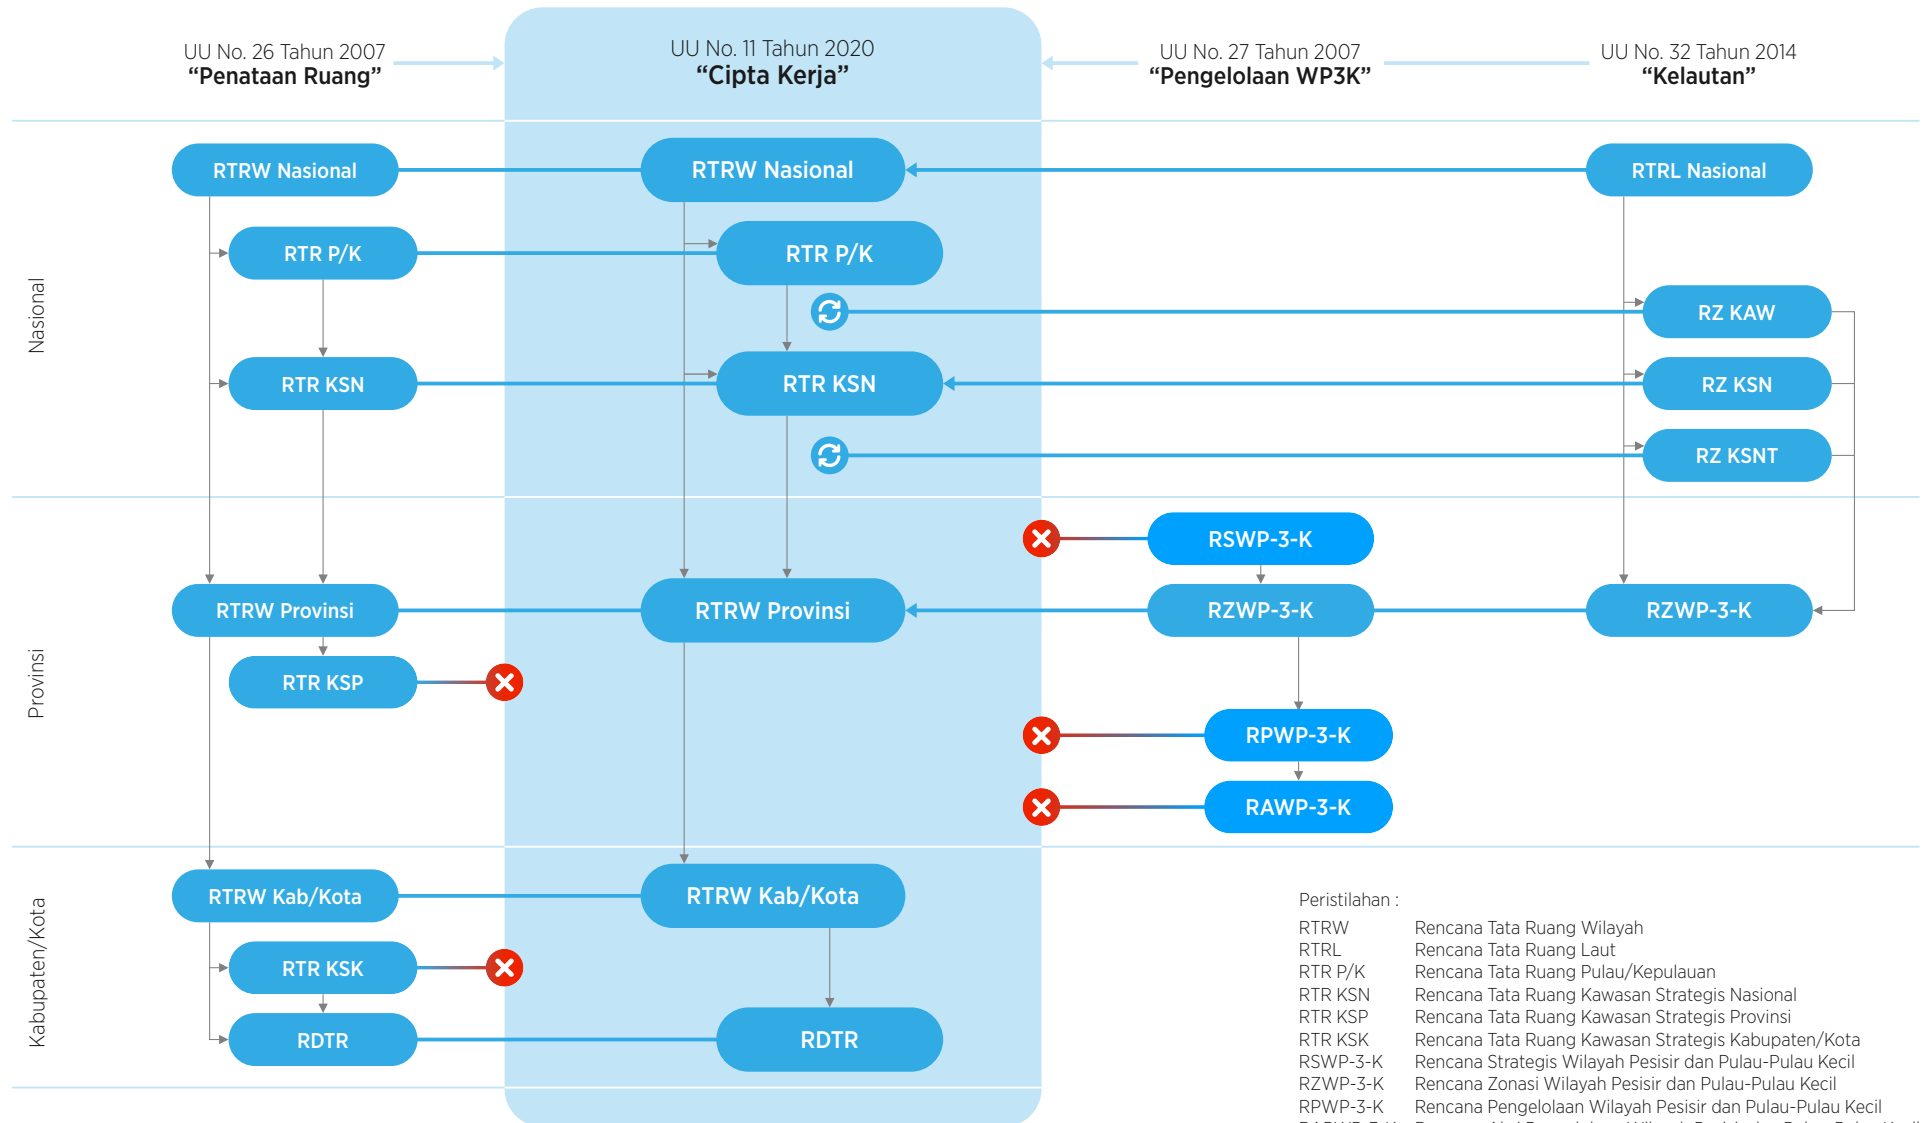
UU No. 26 Tahun 2007
“Penataan Ruang”

UU No. 11 Tahun 2020
“Cipta Kerja”

UU No. 27 Tahun 2007
“Pengelolaan WP3K”

UU No. 32 Tahun 2014
“Kelautan”

Nasional

RTRW Nasional

RTRW Nasional

RTRL Nasional

RTR P/K

RTR P/K

RZ KAW

RTR KSN

RTR KSN

RZ KSN

RZ KSNT

Provinsi

RSWP-3-K

RTRW Provinsi

RTRW Provinsi

RZWP-3-K

RZWP-3-K

RTR KSP

RPWP-3-K

RAWP-3-K

Kabupaten/Kota

RTRW Kab/Kota

RTRW Kab/Kota

RTR KSK

RDTR

RDTR

Peristilahan :

| | |
|---|---|
| RTRW | Rencana Tata Ruang Wilayah |
| RTRL | Rencana Tata Ruang Laut |
| RTR P/K | Rencana Tata Ruang Pulau/Kepulauan |
| RTR KSN | Rencana Tata Ruang Kawasan Strategis Nasional |
| RTR KSP | Rencana Tata Ruang Kawasan Strategis Provinsi |
| RTR KSK | Rencana Tata Ruang Kawasan Strategis Kabupaten/Kota |
| RSWP-3-K | Rencana Strategis Wilayah Pesisir dan Pulau-Pulau Kecil |
| RZWP-3-K | Rencana Zonasi Wilayah Pesisir dan Pulau-Pulau Kecil |
| RPWP-3-K | Rencana Pengelolaan Wilayah Pesisir dan Pulau-Pulau Kecil |
| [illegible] | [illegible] |